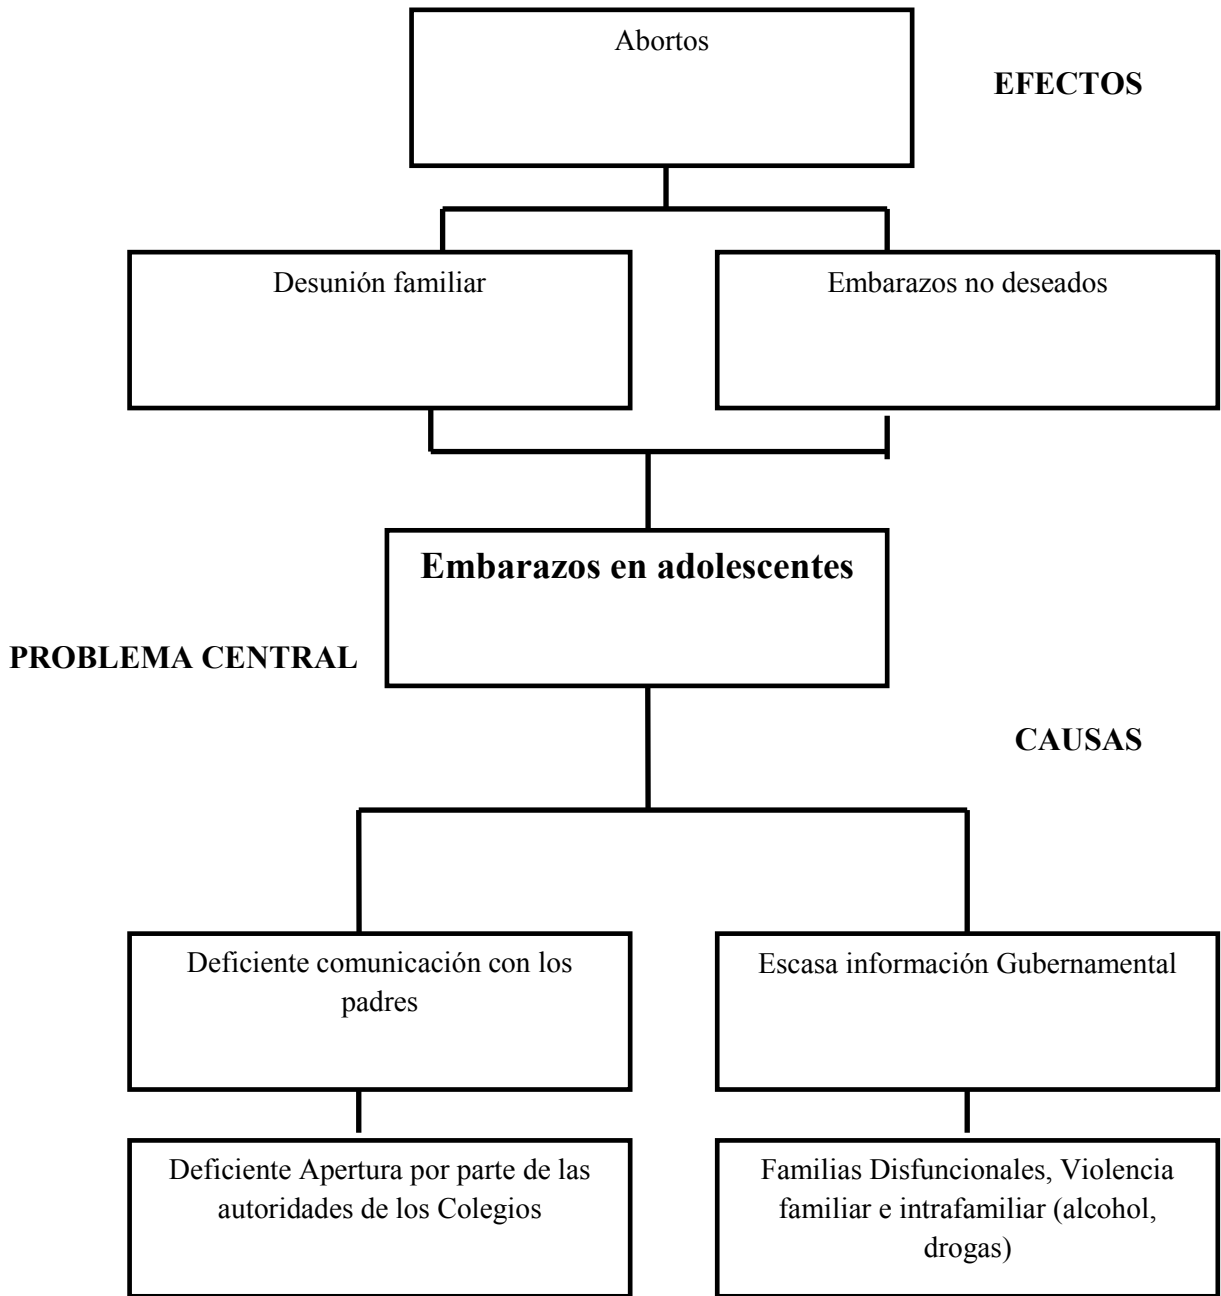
Abortos

EFECTOS

Desunión familiar

Embarazos no deseados

Embarazos en adolescentes

PROBLEMA CENTRAL

CAUSAS

Deficiente comunicación con los padres

Escasa información Gubernamental

Deficiente Apertura por parte de las autoridades de los Colegios

Familias Disfuncionales, Violencia familiar e intrafamiliar (alcohol, drogas)